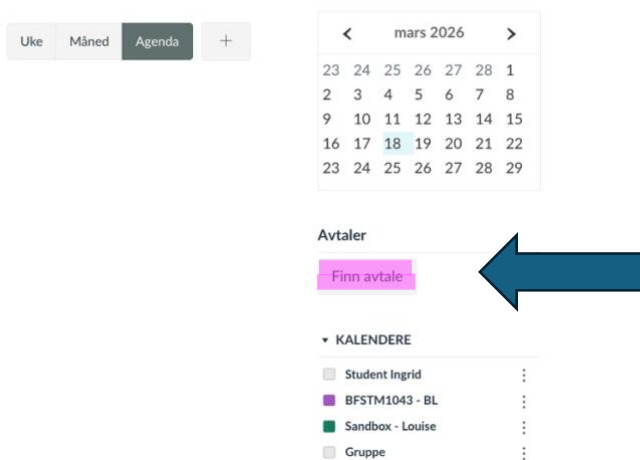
Uke Måned Agenda +

< mars 2026 >

| | | | | | | |
|---|---|---|---|---|---|---|
| 23 | 24 | 25 | 26 | 27 | 28 | 1 |
| 2 | 3 | 4 | 5 | 6 | 7 | 8 |
| 9 | 10 | 11 | 12 | 13 | 14 | 15 |
| 16 | 17 | 18 | 19 | 20 | 21 | 22 |
| 23 | 24 | 25 | 26 | 27 | 28 | 29 |

Avtaler

Finn avtale

▾ KALENDERE

Student Ingrid ⋮
BFSTM1043 - BL ⋮
Sandbox - Louise ⋮
Gruppe ⋮